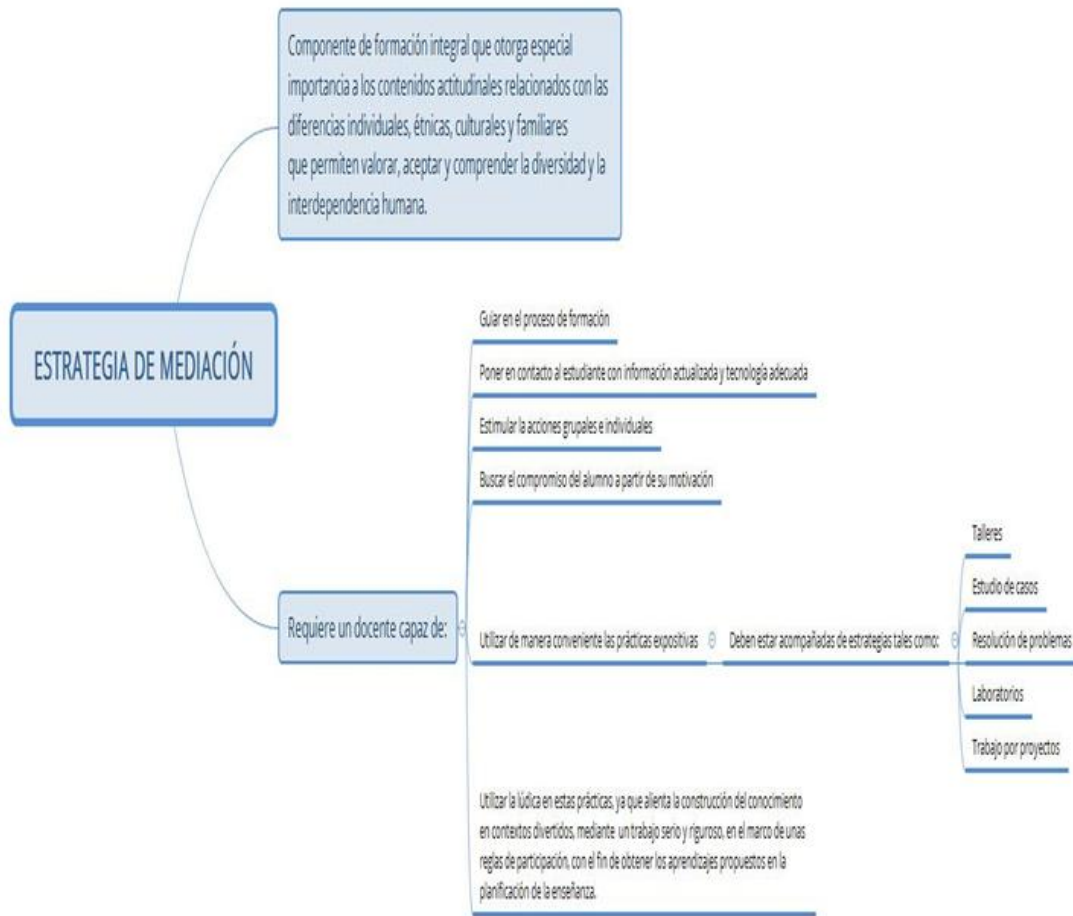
Componente de formación integral que otorga especial importancia a los contenidos actitudinales relacionados con las diferencias individuales, étnicas, culturales y familiares que permiten valorar, aceptar y comprender la diversidad y la interdependencia humana.

ESTRATEGIA DE MEDIACIÓN

Requiere un docente capaz de:

Guiar en el proceso de formación

Poner en contacto al estudiante con información actualizada y tecnología adecuada

Estimular la acciones grupales e individuales

Buscar el compromiso del alumno a partir de su motivación

Utilizar de manera conveniente las prácticas expositivas

Deben estar acompañadas de estrategias tales como:

Talleres

Estudio de casos

Resolución de problemas

Laboratorios

Trabajo por proyectos

Utilizar la lúdica en estas prácticas, ya que alienta la construcción del conocimiento en contextos divertidos, mediante un trabajo serio y riguroso, en el marco de unas reglas de participación, con el fin de obtener los aprendizajes propuestos en la planificación de la enseñanza.